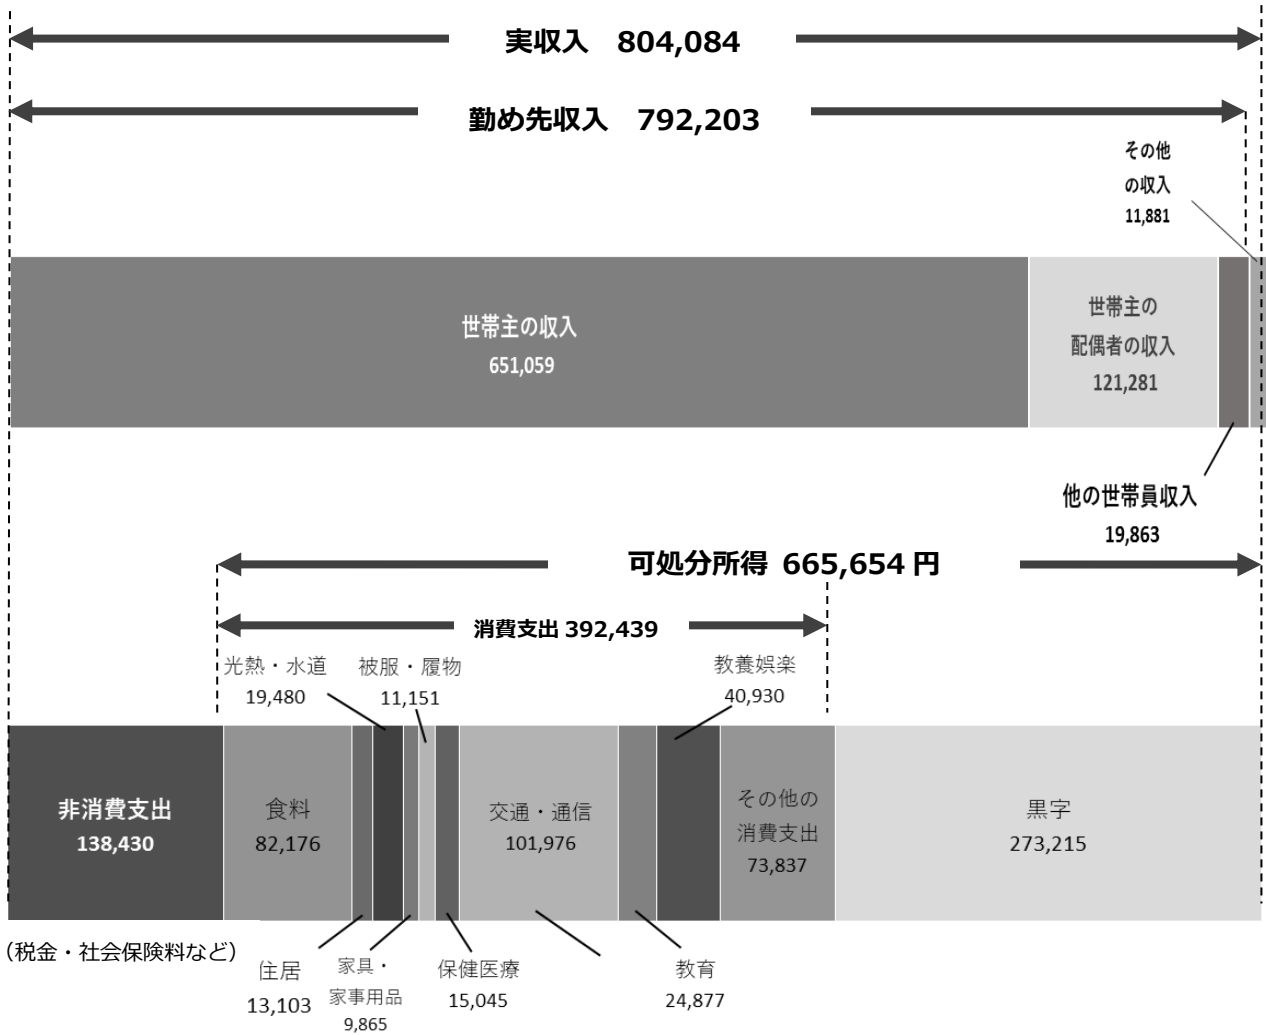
実収入　804,084

勤め先収入　792,203

その他の収入
11,881

世帯主の収入
651,059

世帯主の配偶者の収入
121,281

他の世帯員収入
19,863

可処分所得 665,654 円

消費支出 392,439

光熱・水道
19,480

被服・履物
11,151

教養娯楽
40,930

非消費支出
138,430

食料
82,176

交通・通信
101,976

その他の消費支出
73,837

黒字
273,215

（税金・社会保険料など）

住居
13,103

家具・家事用品
9,865

保健医療
15,045

教育
24,877